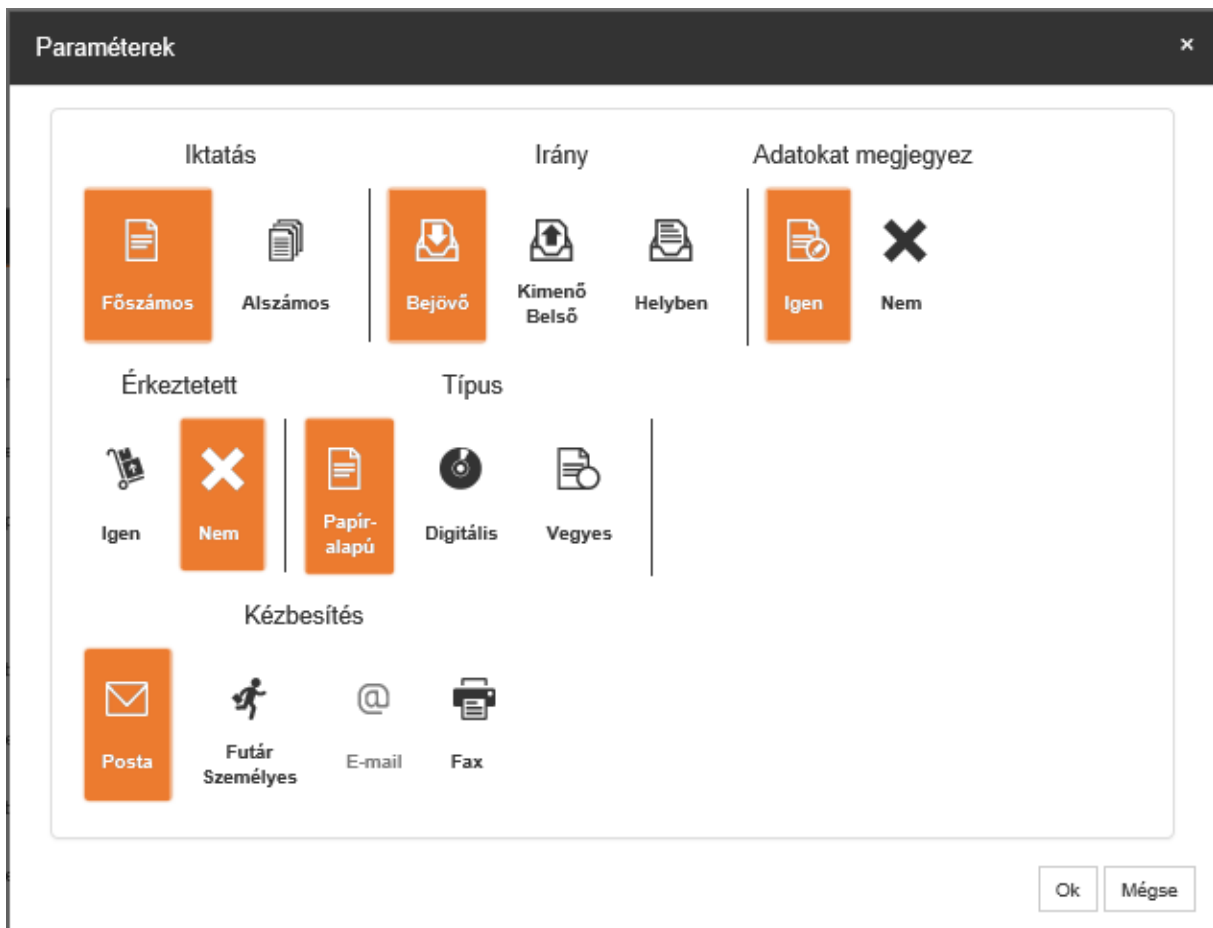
Paraméterek ×

Iktatás

Főszámos

Alszámos

Irány

Bejövő

Kimenő Belső

Helyben

Adatokat megjegyez

Igen

Nem

Érkeztetett

Igen

Nem

Típus

Papír-alapú

Digitális

Vegyes

Kézbesítés

Posta

Futár Személyes

@

E-mail

Fax

Ok

Mégse